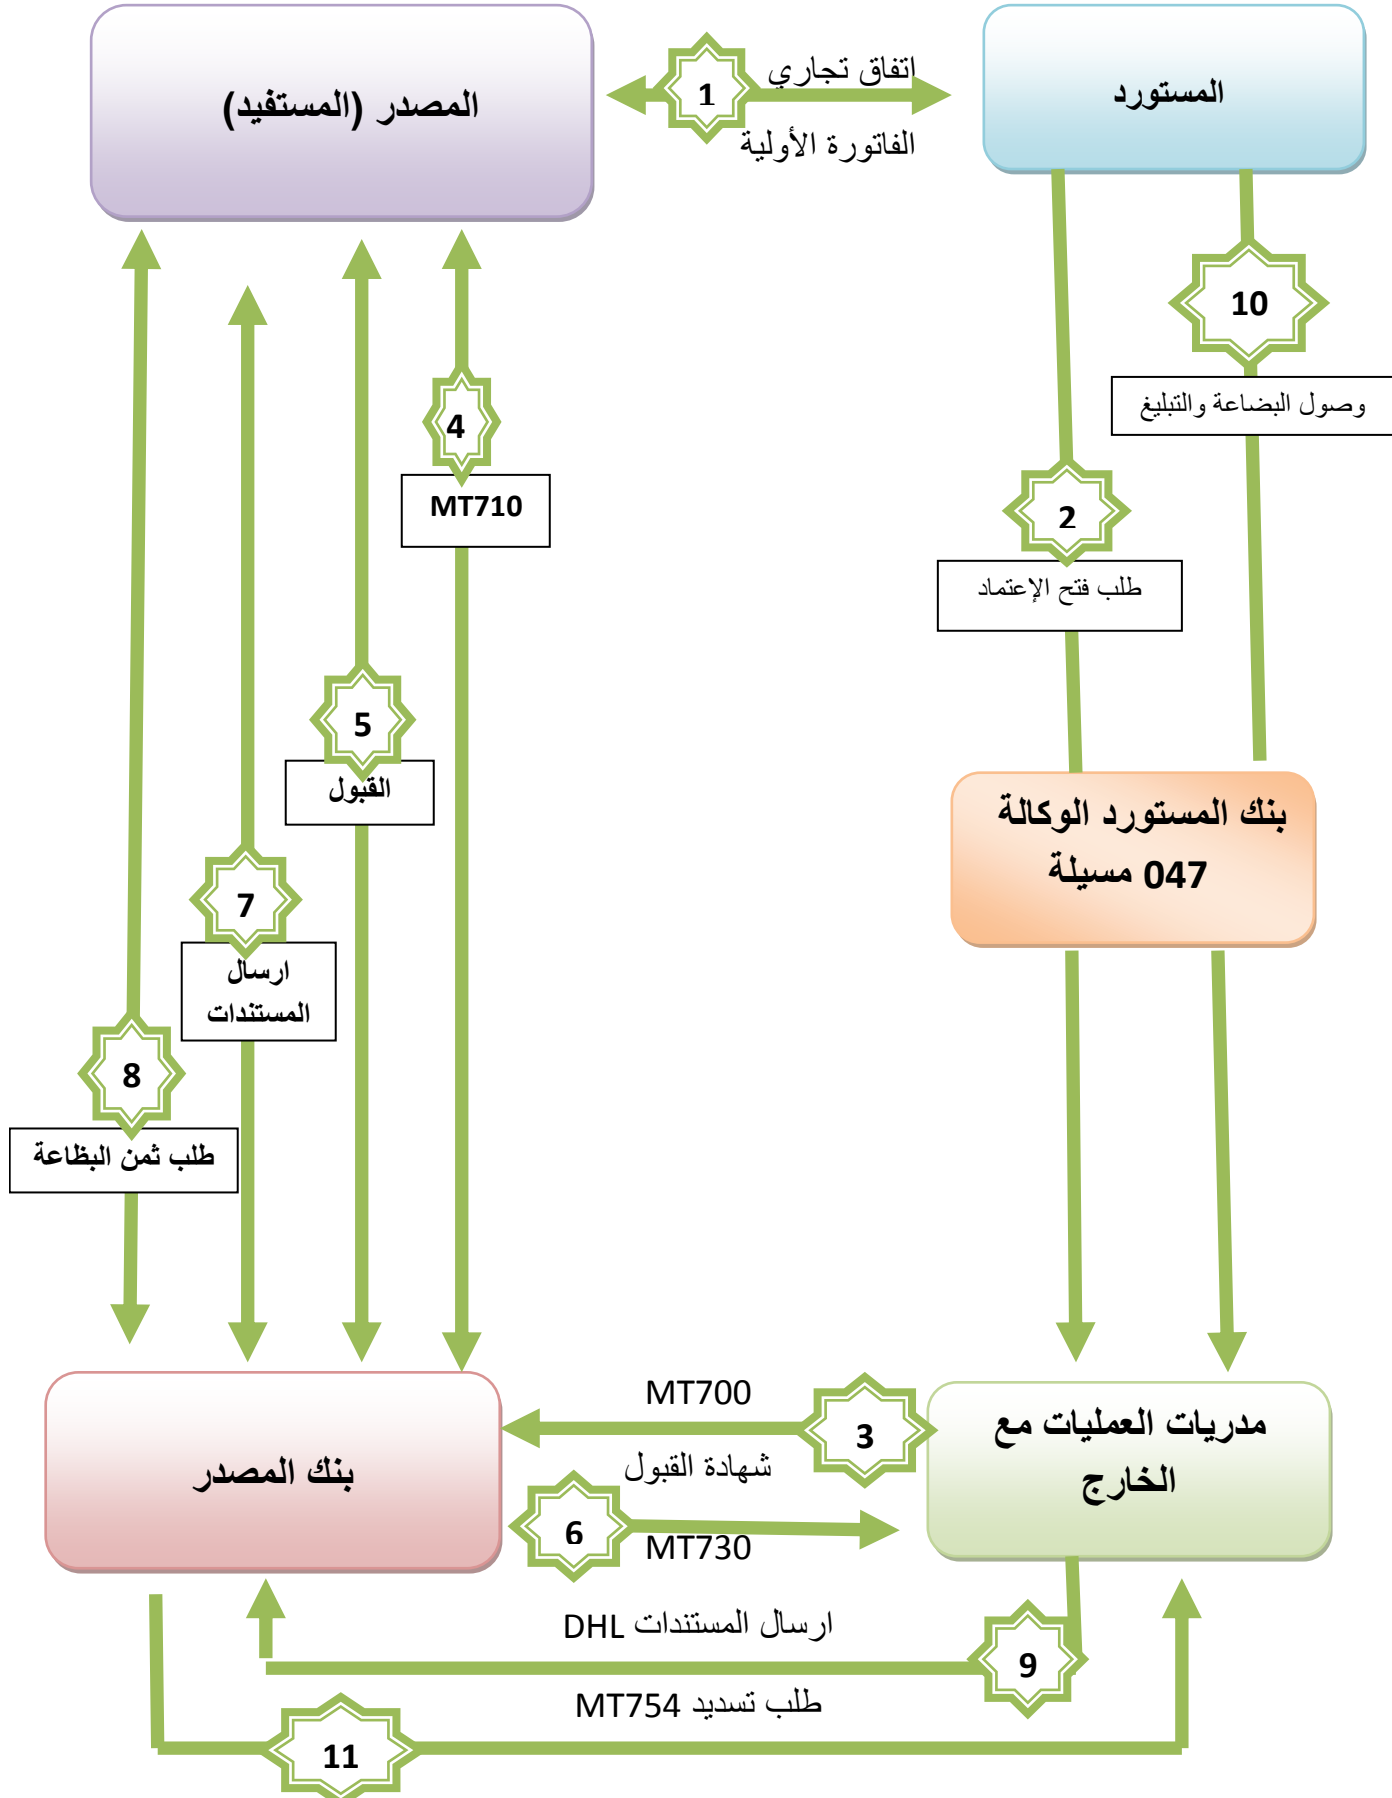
المصدر (المستفيد)

1

اتفاق تجاري

الفاتورة الأولية

المستورد

10

وصول البضاعة والتبليغ

4

MT710

2

طلب فتح الإعتماد

5

القبول

7

ارسال المستندات

8

طلب ثمن البظاعة

بنك المستورد الوكالة 047 مسيلة

MT700

3

شهادة القبول

مدريات العمليات مع الخارج

بنك المصدر

6

MT730

ارسال المستندات DHL

9

طلب تسديد MT754

11